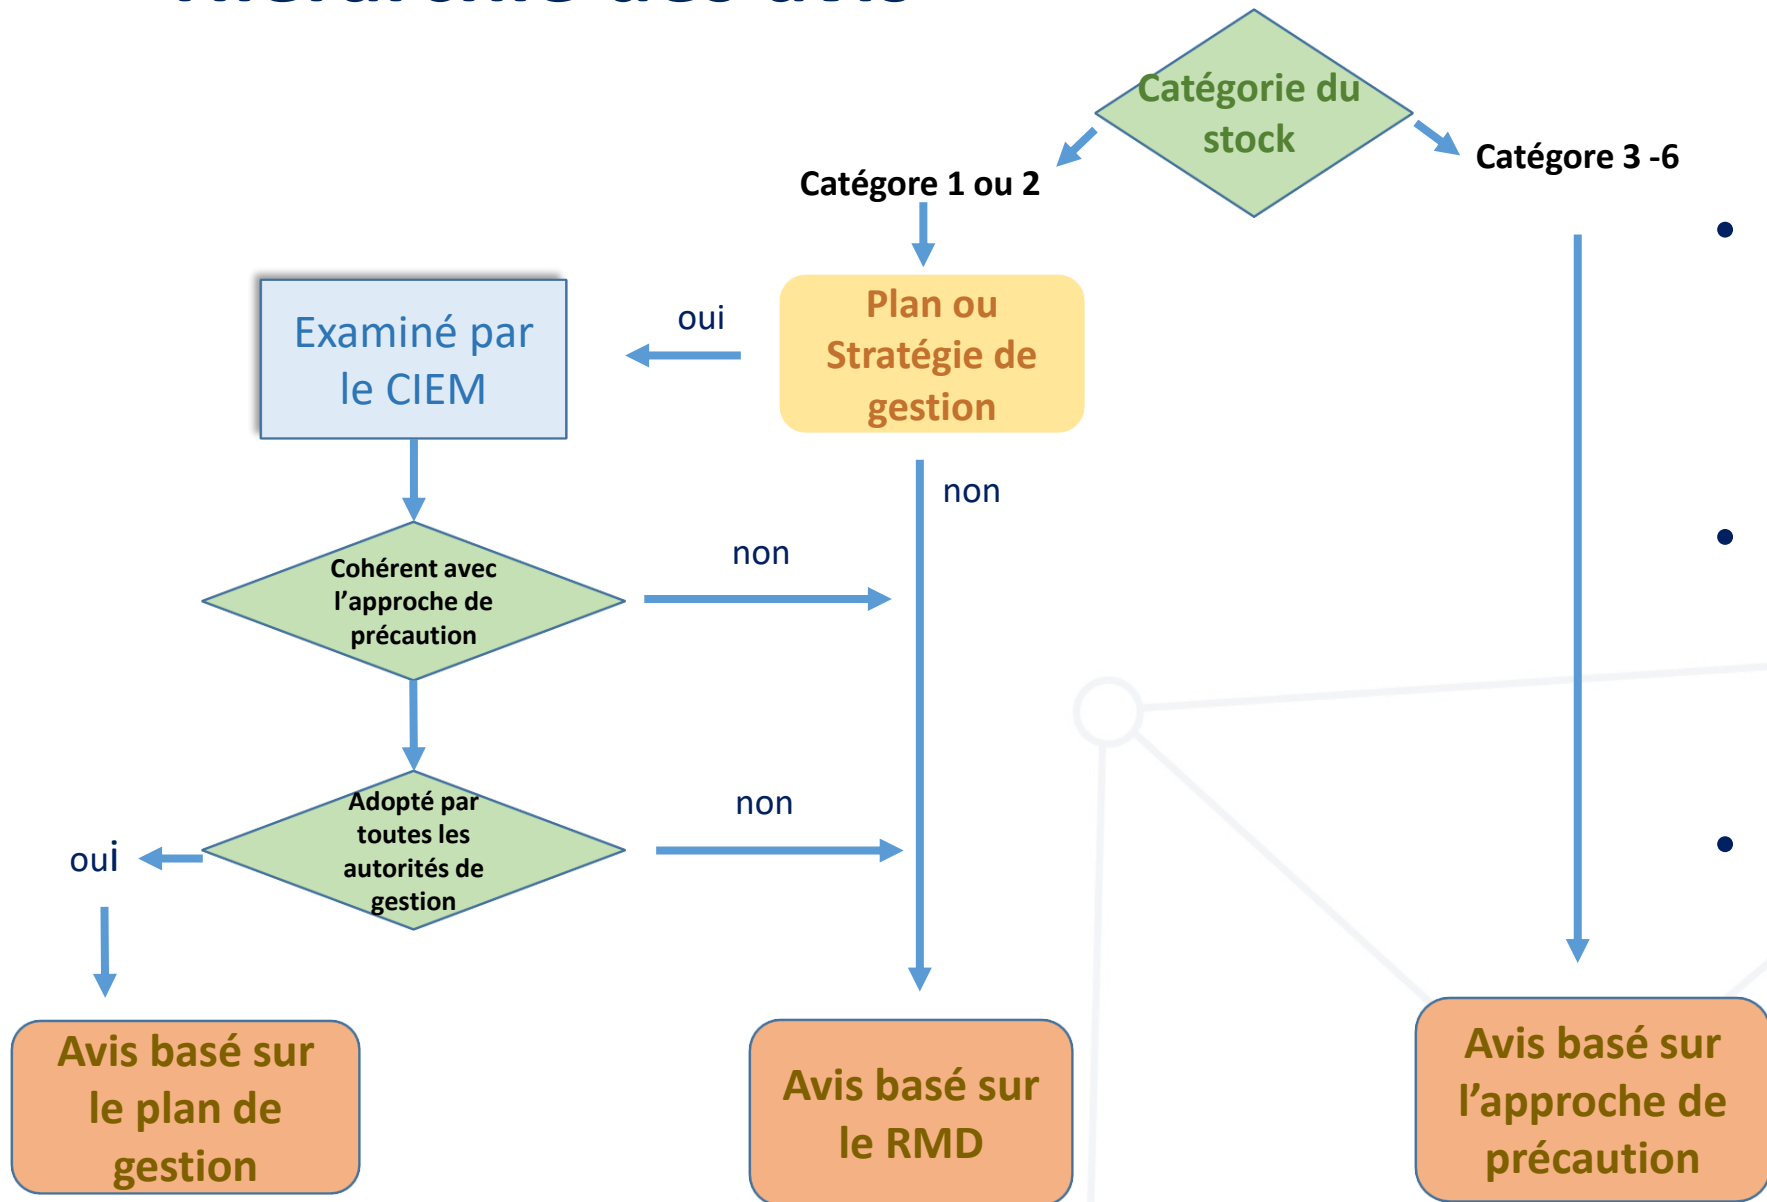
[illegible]

Catégorie du stock

Catégore 1 ou 2

Catégore 3 -6

Examiné par le CIEM

oui

Plan ou Stratégie de gestion

non

Cohérent avec l'approche de précaution

non

Adopté par toutes les autorités de gestion

non

oui

Avis basé sur le plan de gestion

Avis basé sur le RMD

Avis basé sur l'approche de précaution